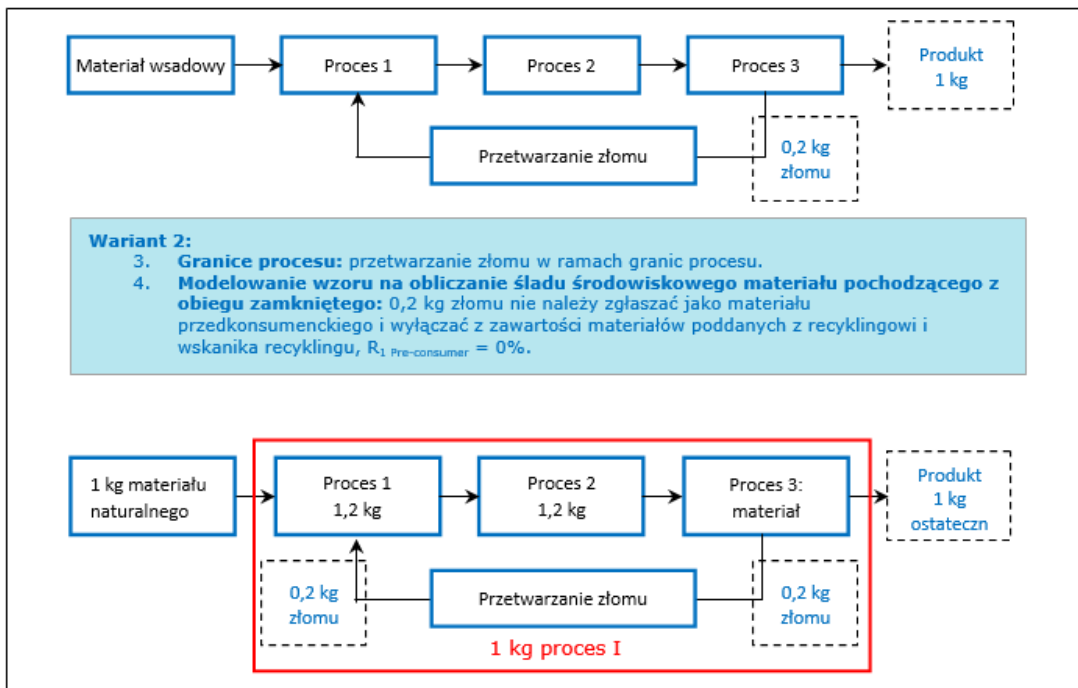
Materiał wsadowy

Proces 1

Proces 2

Proces 3

Produkt 1 kg

Przetwarzanie złomu

0,2 kg złomu

**Wariant 2:**
3. **Granice procesu:** przetwarzanie złomu w ramach granic procesu.
4. **Modelowanie wzoru na obliczanie śladu środowiskowego materiału pochodzącego z obiegu zamkniętego:** 0,2 kg złomu nie należy zgłaszać jako materiału przedkonsumenckiego i wyłączać z zawartości materiałów poddanych z recyklingowi i wskanika recyklingu, $R_{1\ Pre\text{-}consumer}$ = 0%.

1 kg materiału naturalnego

Proces 1
1,2 kg

Proces 2
1,2 kg

Proces 3:
materiał

Produkt 1 kg ostateczn

0,2 kg złomu

Przetwarzanie złomu

0,2 kg złomu

1 kg proces I